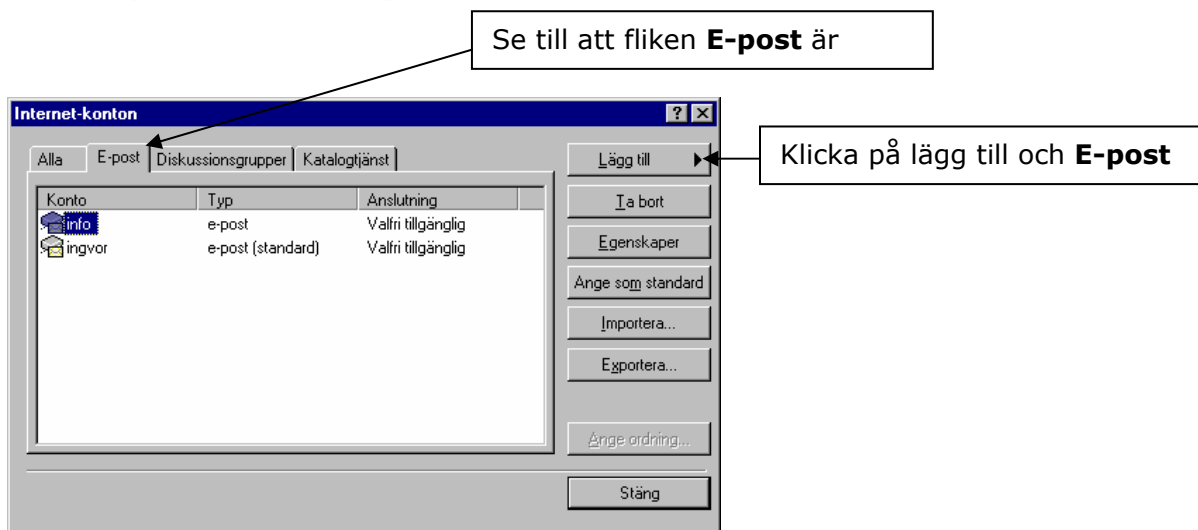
Se till att fliken **E-post** är

Internet-konton

? X

Alla | E-post | Diskussionsgrupper | Katalogtjänst

| Konto | Typ | Anslutning |
|---|---|---|
| info | e-post | Valfri tillgänglig |
| ingvor | e-post (standard) | Valfri tillgänglig |

Lägg till

Ta bort

Egenskaper

Ange som standard

Importera...

Exportera...

Ange ordning...

Stäng

Klicka på lägg till och **E-post**